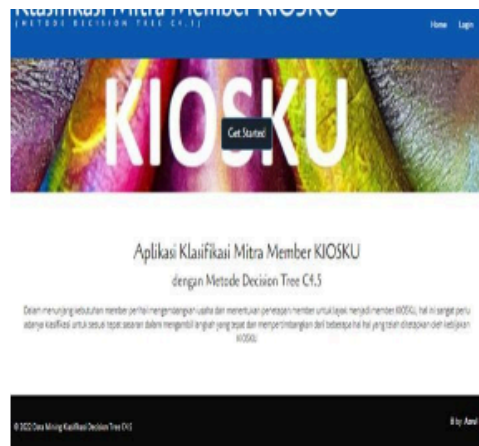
Klasifikasi Mitra Member KIOSKU
[METODE DECISION TREE C4.5]

Home Login

KIOSKU

Get Started

Aplikasi Klasifikasi Mitra Member KIOSKU

dengan Metode Decision Tree C4.5

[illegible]

© 2020 Data Mining Klasifikasi Decision Tree C4.5

By: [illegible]